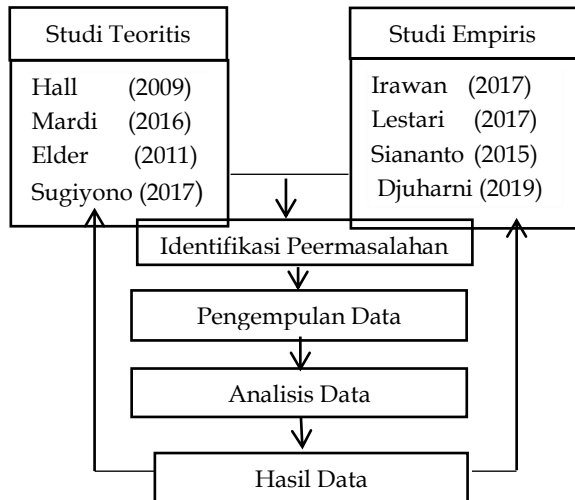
Studi Teoritis

Hall (2009)
Mardi (2016)
Elder (2011)
Sugiyono (2017)

Studi Empiris

Irawan (2017)
Lestari (2017)
Siananto (2015)
Djuharni (2019)

Identifikasi Peermasalahan

Pengempulan Data

Analisis Data

Hasil Data